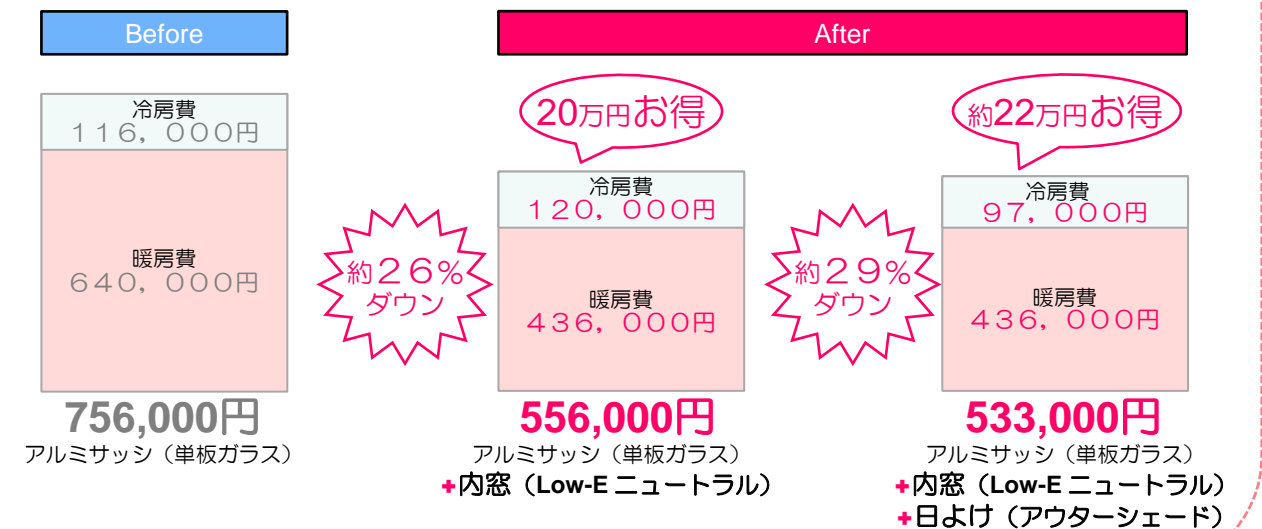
Before

冷房費
116,000円

暖房費
640,000円

756,000円
アルミサッシ(単板ガラス)

約26%
ダウン

After

20万円お得

冷房費
120,000円

暖房費
436,000円

556,000円
アルミサッシ(単板ガラス)
+内窓(Low-E ニュートラル)

約29%
ダウン

約22万円お得

冷房費
97,000円

暖房費
436,000円

533,000円
アルミサッシ(単板ガラス)
+内窓(Low-E ニュートラル)
+日よけ(アウターシェード)